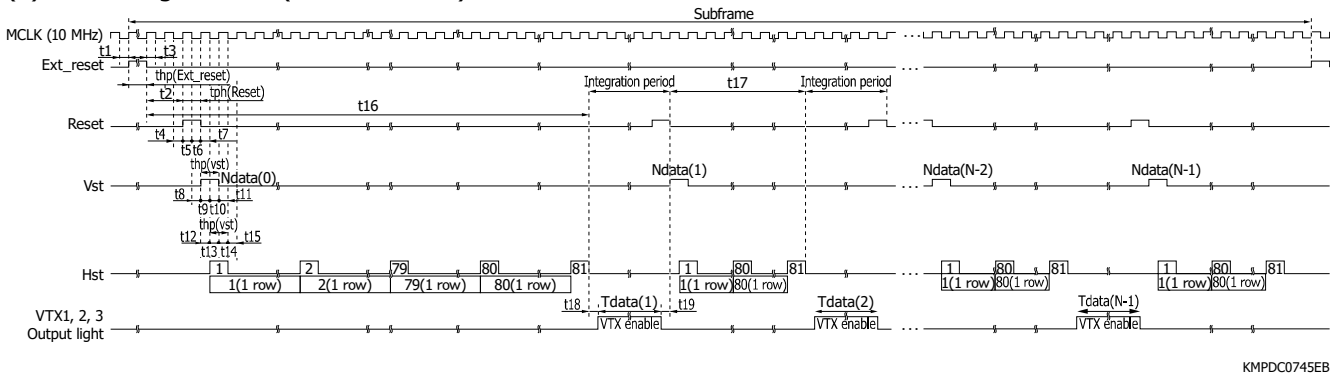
Subframe

MCLK (10 MHz)
t1
t3
Ext_reset
thp(Ext_reset)
t2
tph(Reset)
t16
Integration period
t17
Integration period
Reset
t4
t7
t5 t6
thp(vst)
Vst
Ndata(0)
Ndata(1)
Ndata(N-2)
Ndata(N-1)
t8
t11
t9 t10
thp(vst)
t12
t15
t13 t14
Hst
1
2
79
80
81
1
80
81
1
80
81
1
80
81
1(1 row)
2(1 row)
79(1 row)
80(1 row)
1(1 row)
80(1 row)
1(1 row)
80(1 row)
1(1 row)
80(1 row)
t18
Tdata(1)
t19
Tdata(2)
Tdata(N-1)
VTX1, 2, 3
Output light
VTX enable
VTX enable
VTX enable

KMPDC0745EB